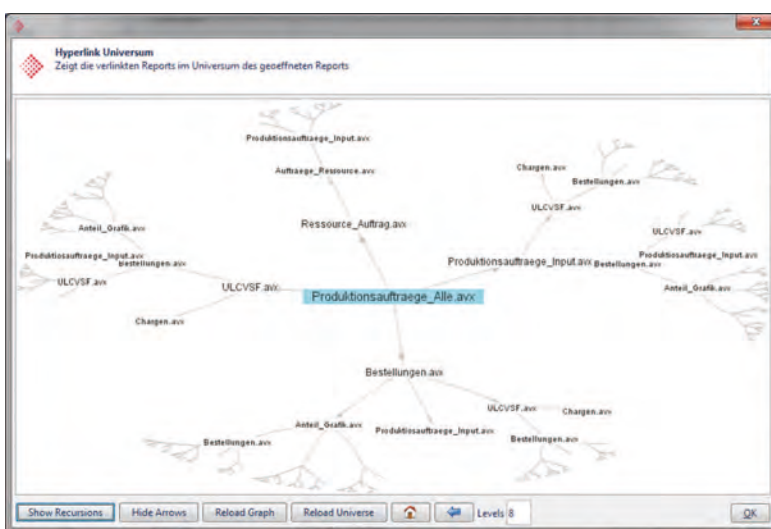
Hyperlink Universum
Zeigt die verlinkten Reports im Universum des geoeffneten Reports

Produktionsauftraege_Input.avx

Auftraege_Ressource.avx

Ressource_Auftrag.avx

Chargen.avx

Bestellungen.avx

ULCVSF.avx

ULCVSF.avx

Produktionsauftraege_Input.avx

Bestellungen.avx

Anteil_Grafik.avx

Anteil_Grafik.avx

Produktionsauftraege_Input.avx

Bestellungen.avx

Produktionsauftraege_Input.avx

ULCVSF.avx

ULCVSF.avx

Produktionsauftraege_Alle.avx

Chargen.avx

Bestellungen.avx

ULCVSF.avx

Chargen.avx

Anteil_Grafik.avx

Bestellungen.avx

Produktionsauftraege_Input.avx

Bestellungen.avx

Show Recursions | Hide Arrows | Reload Graph | Reload Universe | Levels 8 | OK